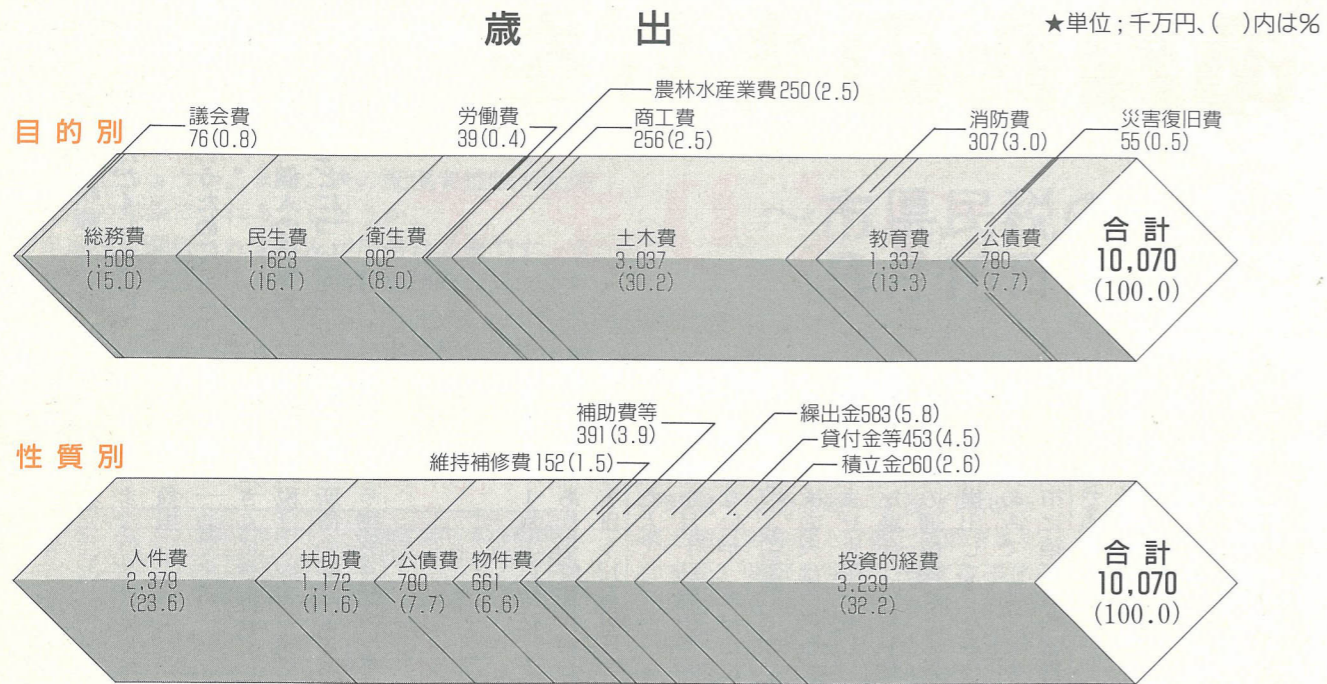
歳　出

★単位；千万円、(　)内は%

目的別

議会費 76(0.8)

労働費 39(0.4)

農林水産業費250(2.5)

商工費 256(2.5)

消防費 307(3.0)

災害復旧費 55(0.5)

総務費 1,508 (15.0)

民生費 1,623 (16.1)

衛生費 802 (8.0)

土木費 3,037 (30.2)

教育費 1,337 (13.3)

公債費 780 (7.7)

合計 10,070 (100.0)

性質別

補助費等 391(3.9)

繰出金583(5.8)

貸付金等453(4.5)

維持補修費152(1.5)

積立金260(2.6)

人件費 2,379 (23.6)

扶助費 1,172 (11.6)

公債費 780 (7.7)

物件費 661 (6.6)

投資的経費 3,239 (32.2)

合計 10,070 (100.0)